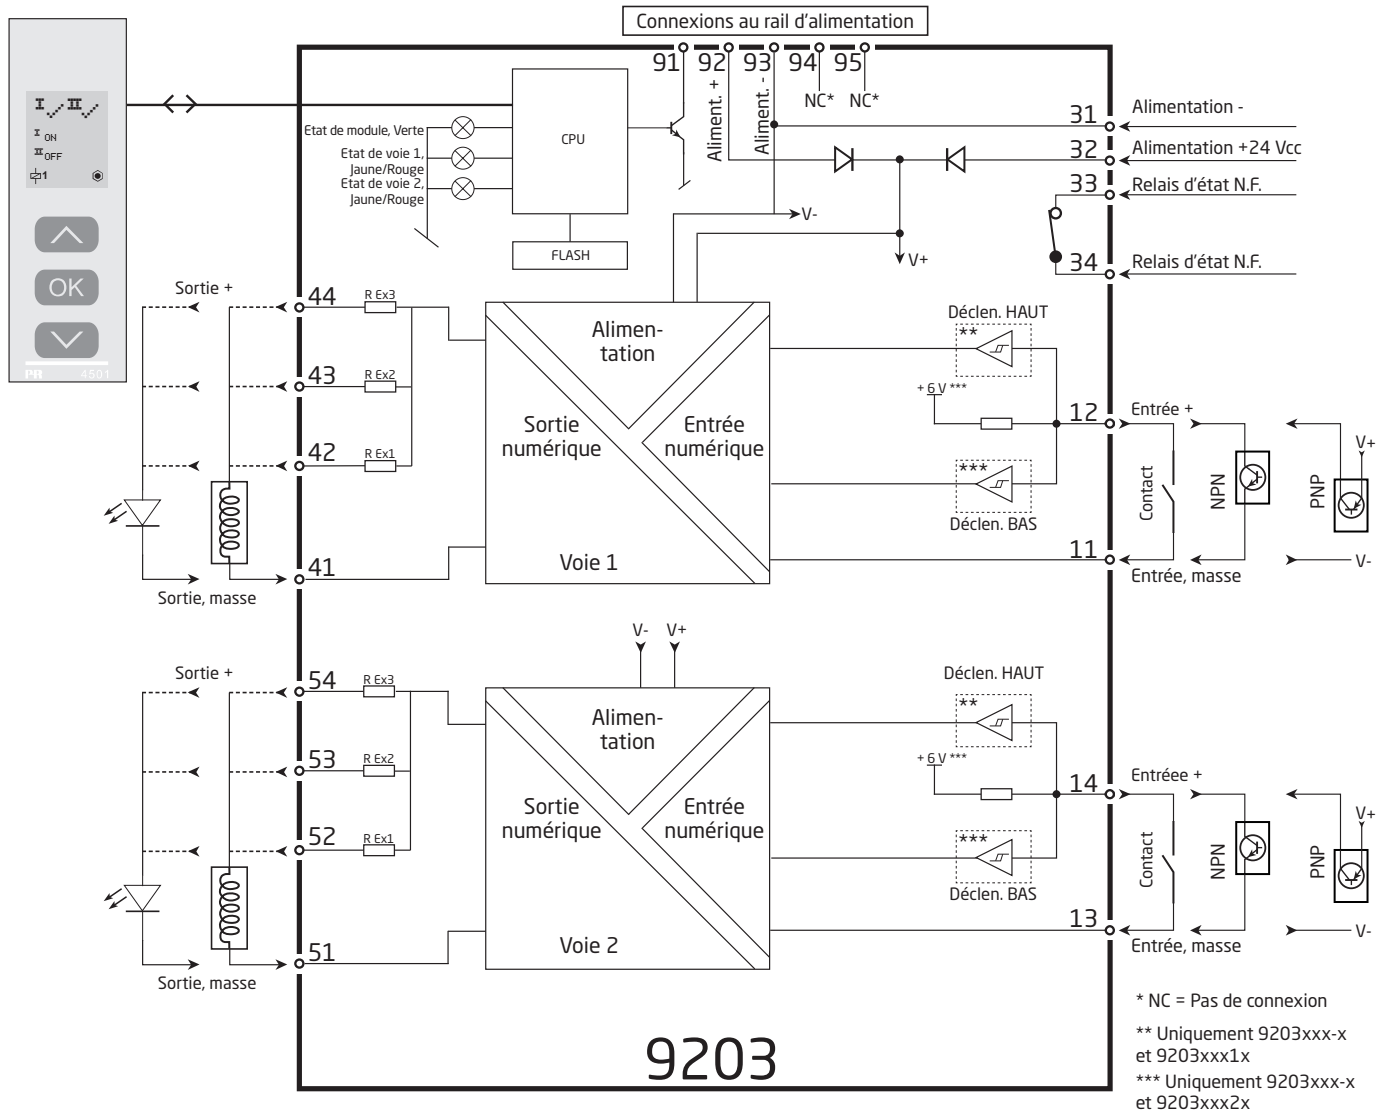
Connexions au rail d'alimentation

91 92 93 94 95

Aliment. + Aliment. -

NC* NC*

I II
I ON
II OFF
1

OK

PR 4501

Etat de module, Verte
Etat de voie 1, Jaune/Rouge
Etat de voie 2, Jaune/Rouge

CPU

FLASH

V-
V+

31 Alimentation -
32 Alimentation +24 Vcc
33 Relais d'état N.F.
34 Relais d'état N.F.

Sortie +
44 R Ex3
43 R Ex2
42 R Ex1
41
Sortie, masse

Alimen- tation
Sortie numérique
Entrée numérique
Voie 1

Déclen. HAUT
**
+ 6 V ***
***
Déclen. BAS

12 Entrée +
11 Entrée, masse

Contact
NPN
PNP
V+
V-

V- V+

Sortie +
54 R Ex3
53 R Ex2
52 R Ex1
51
Sortie, masse

Alimen- tation
Sortie numérique
Entrée numérique
Voie 2

Déclen. HAUT
**
+ 6 V ***
***
Déclen. BAS

14 Entréee +
13 Entrée, masse

Contact
NPN
PNP
V+
V-

9203

* NC = Pas de connexion
** Uniquement 9203xxx-x et 9203xxx1x
*** Uniquement 9203xxx-x et 9203xxx2x